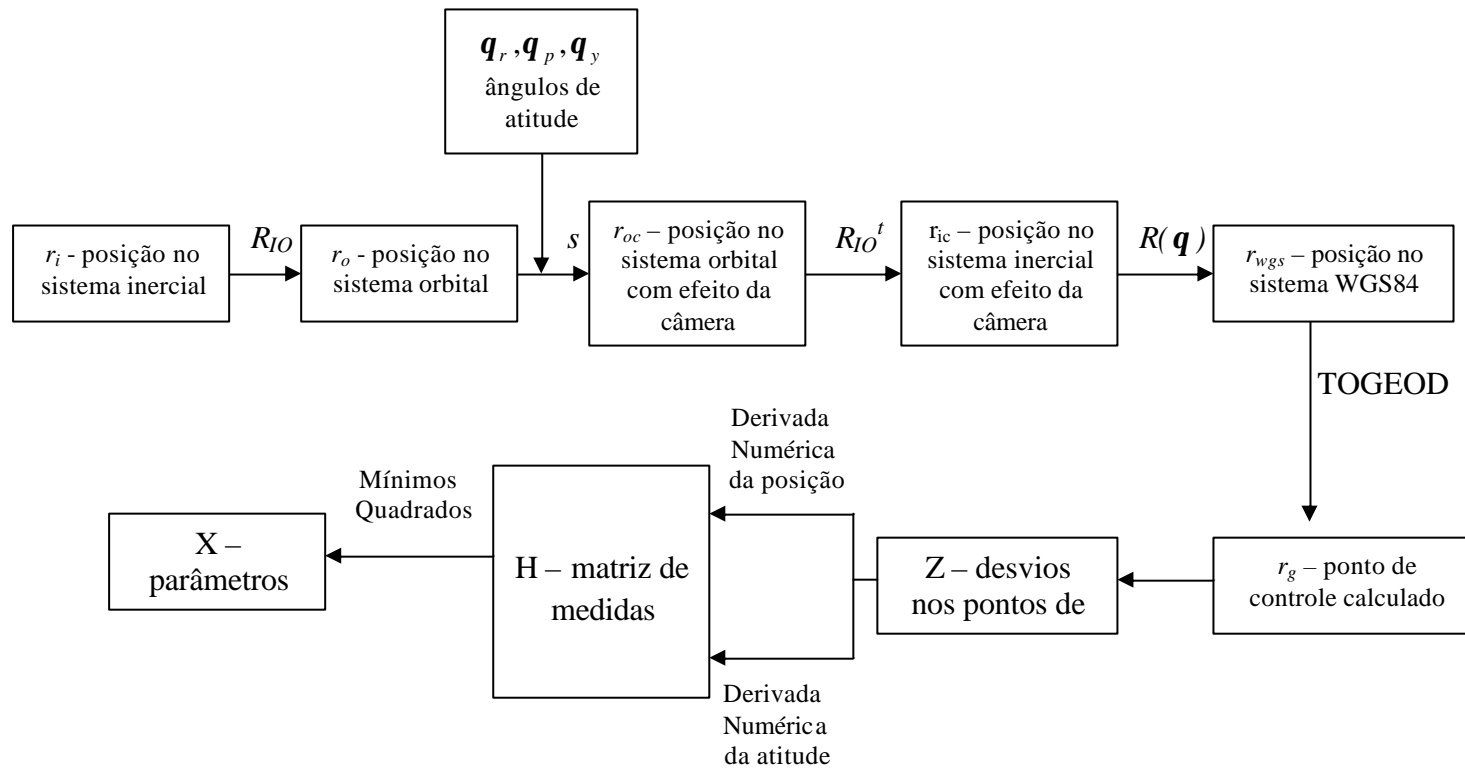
$\boldsymbol{q}_r, \boldsymbol{q}_p, \boldsymbol{q}_y$ ângulos de atitude

$r_i$ - posição no sistema inercial

$R_{IO}$

$r_o$ - posição no sistema orbital

$s$

$r_{oc}$ – posição no sistema orbital com efeito da câmera

$R_{IO}{}^t$

$r_{ic}$ – posição no sistema inercial com efeito da câmera

$R(\boldsymbol{q})$

$r_{wgs}$ – posição no sistema WGS84

TOGEOD

$r_g$ – ponto de controle calculado

Z – desvios nos pontos de

Derivada Numérica da posição

Derivada Numérica da atitude

H – matriz de medidas

Mínimos Quadrados

X – parâmetros